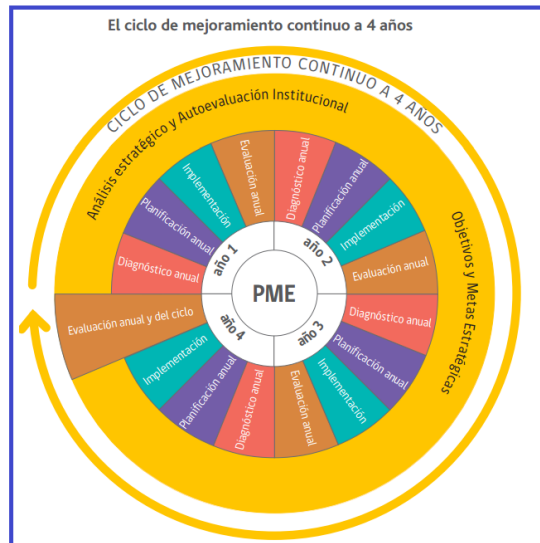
El ciclo de mejoramiento continuo a 4 años

CICLO DE MEJORAMIENTO CONTINUO A 4 AÑOS

Análisis estratégico y Autoevaluación Institucional

Objetivos y Metas Estratégicas

PME

año 1

Diagnóstico anual

Planificación anual

Implementación

Evaluación anual

año 2

Diagnóstico anual

Planificación anual

Implementación

Evaluación anual

año 3

Diagnóstico anual

Planificación anual

Implementación

Evaluación anual

año 4

Diagnóstico anual

Planificación anual

Implementación

Evaluación anual y del ciclo